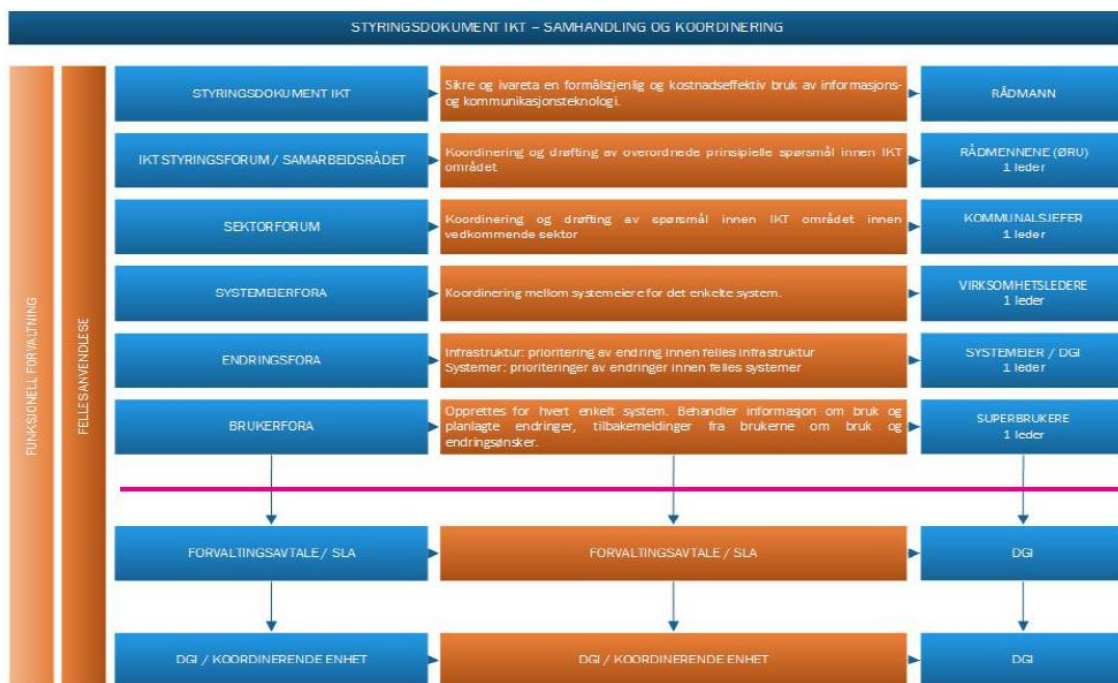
STYRINGSDOKUMENT IKT – SAMHANDLING OG KOORDINERING

FUNKSJONELL FORVALTNING

FELLES ANVENDELSE

STYRINGSDOKUMENT IKT

Sikre og ivareta en formålstjenlig og kostnadseffektiv bruk av informasjons- og kommunikasjonsteknologi.

RÅDMANN

IKT STYRINGSFORUM / SAMARBEIDSRÅDET

Koordinering og drøfting av overordnede prinsipielle spørsmål innen IKT området

RÅDMENNENE (ØRU)
1 leder

SEKTORFORUM

Koordinering og drøfting av spørsmål innen IKT området innen vedkommende sektor

KOMMUNALSJEFER
1 leder

SYSTEMEIERFORA

Koordinering mellom systemeiere for det enkelte system.

VIRKSOMHETSLEDERE
1 leder

ENDRINGSFORA

Infrastruktur: prioritering av endring innen felles infrastruktur
Systemer: prioriteringer av endringer innen felles systemer

SYSTEMEIER / DGI
1 leder

BRUKERFORA

Opprettes for hvert enkelt system. Behandler informasjon om bruk og planlagte endringer, tilbakemeldinger fra brukerne om bruk og endringsønsker.

SUPERBRUKERE
1 leder

FORVALTINGSAVTALE / SLA

FORVALTINGSAVTALE / SLA

DGI

DGI / KOORDINERENDE ENHET

DGI / KOORDINERENDE ENHET

DGI